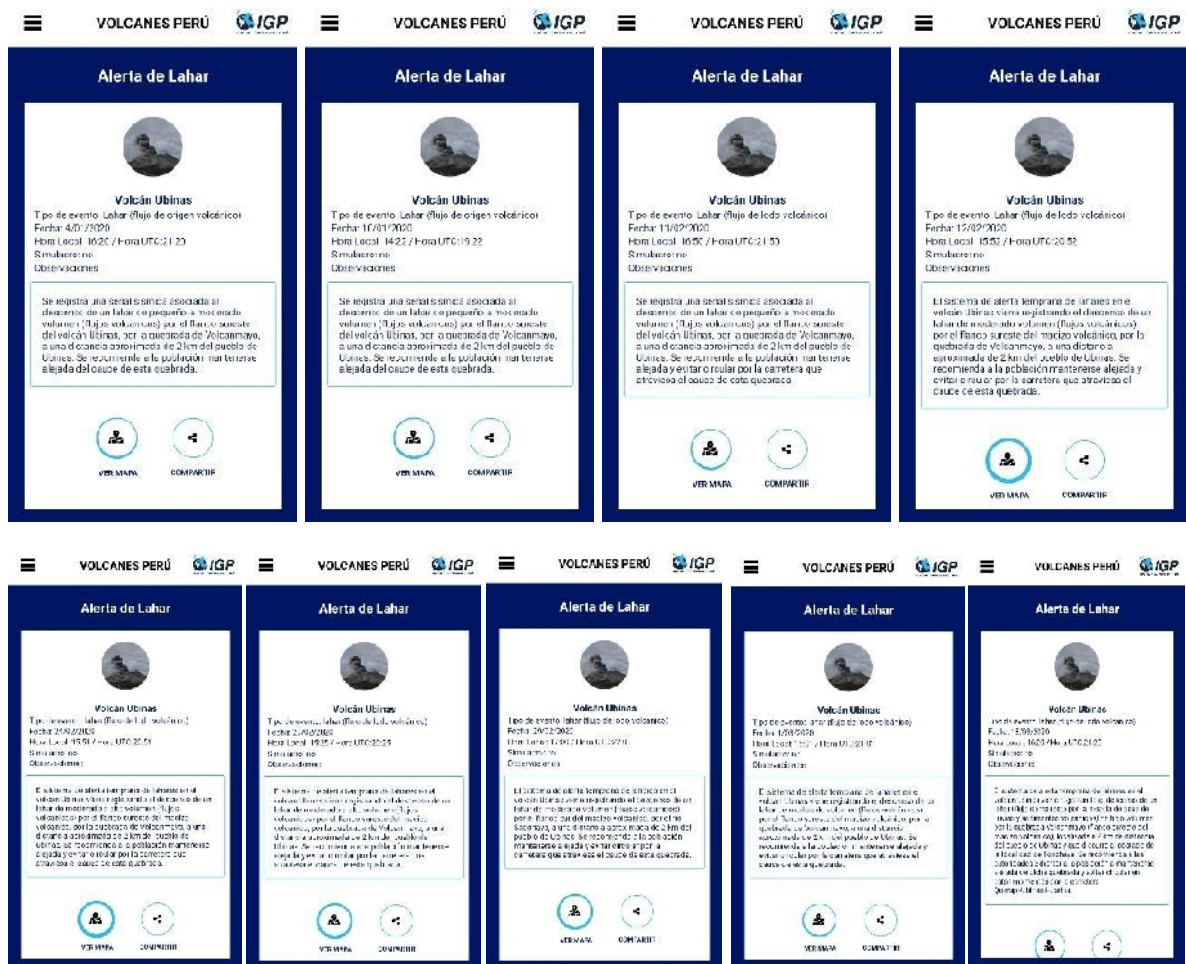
VOLCANES PERÚ IGP

Alerta de Lahar

Volcán Ubinas
Tipo de evento: Lahar (flujo de origen volcánico)
Fecha: 4/01/2020
Hora Local: 16:20 / Hora UTC: 21:20
Simulacro: no
Observaciones:

Se registra una señal sísmica asociada al descenso de un lahar de pequeño a moderado volumen (flujos volcánicos) por el flanco sureste del volcán Ubinas, por la quebrada de Volcanmayo, a una distancia aproximada de 2 km del pueblo de Ubinas. Se recomienda a la población mantenerse alejada del cauce de esta quebrada.

VER MAPA
COMPARTIR

VOLCANES PERÚ IGP

Alerta de Lahar

Volcán Ubinas
Tipo de evento: Lahar (flujo de origen volcánico)
Fecha: 10/01/2020
Hora Local: 14:22 / Hora UTC: 19:22
Simulacro: no
Observaciones:

Se registra una señal sísmica asociada al descenso de un lahar de pequeño a moderado volumen (flujos volcánicos) por el flanco sureste del volcán Ubinas, por la quebrada de Volcanmayo, a una distancia aproximada de 2 km del pueblo de Ubinas. Se recomienda a la población mantenerse alejada del cauce de esta quebrada.

VER MAPA
COMPARTIR

VOLCANES PERÚ IGP

Alerta de Lahar

Volcán Ubinas
Tipo de evento: Lahar (flujo de lodo volcánico)
Fecha: 11/02/2020
Hora Local: 16:50 / Hora UTC: 21:50
Simulacro: no
Observaciones:

Se registra una señal sísmica asociada al descenso de un lahar de pequeño a moderado volumen (flujos volcánicos) por el flanco sureste del volcán Ubinas, por la quebrada de Volcanmayo, a una distancia aproximada de 2 km del pueblo de Ubinas. Se recomienda a la población mantenerse alejada y evitar circular por la carretera que atraviesa el cauce de esta quebrada.

VER MAPA
COMPARTIR

VOLCANES PERÚ IGP

Alerta de Lahar

Volcán Ubinas
Tipo de evento: Lahar (flujo de lodo volcánico)
Fecha: 12/02/2020
Hora Local: 15:52 / Hora UTC: 20:52
Simulacro: no
Observaciones:

El sistema de alerta temprana de lahares en el volcán Ubinas viene registrando el descenso de un lahar de moderado volumen (flujos volcánicos) por el flanco sureste del macizo volcánico, por la quebrada de Volcanmayo, a una distancia aproximada de 2 km del pueblo de Ubinas. Se recomienda a la población mantenerse alejada y evitar circular por la carretera que atraviesa el cauce de esta quebrada.

VER MAPA
COMPARTIR

VOLCANES PERÚ IGP

Alerta de Lahar

Volcán Ubinas
Tipo de evento: Lahar (flujo de lodo volcánico)
Fecha: 25/02/2020
Hora Local: 15:51 / Hora UTC: 20:51
Simulacro: no
Observaciones:

El sistema de alerta temprana de lahares en el volcán Ubinas viene registrando el descenso de un lahar de moderado volumen (flujos volcánicos) por el flanco sureste del macizo volcánico, por la quebrada de Volcanmayo, a una distancia aproximada de 2 km del pueblo de Ubinas. Se recomienda a la población mantenerse alejada y evitar circular por la carretera que atraviesa el cauce de esta quebrada.

VER MAPA
COMPARTIR

VOLCANES PERÚ IGP

Alerta de Lahar

Volcán Ubinas
Tipo de evento: Lahar (flujo de lodo volcánico)
Fecha: 25/02/2020
Hora Local: 19:35 / Hora UTC: 00:35
Simulacro: no
Observaciones:

El sistema de alerta temprana de lahares en el volcán Ubinas viene registrando el descenso de un lahar de moderado volumen (flujos volcánicos) por el flanco sureste del macizo volcánico, por la quebrada de Volcanmayo, a una distancia aproximada de 2 km del pueblo de Ubinas. Se recomienda a la población mantenerse alejada y evitar circular por la carretera que atraviesa el cauce de esta quebrada.

VER MAPA
COMPARTIR

VOLCANES PERÚ IGP

Alerta de Lahar

Volcán Ubinas
Tipo de evento: lahar (flujo de lodo volcánico)
Fecha: 29/02/2020
Hora Local: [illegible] / Hora UTC: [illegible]
Simulacro: no
Observaciones:

El sistema de alerta temprana de lahares en el volcán Ubinas viene registrando el descenso de un lahar de moderado volumen (flujos volcánicos) por el flanco sur del macizo volcánico, por el río Sacuaya, a una distancia aproximada de 2 km del pueblo de Ubinas. Se recomienda a la población mantenerse alejada y evitar circular por la carretera que atraviesa el cauce de esta quebrada.

VER MAPA
COMPARTIR

VOLCANES PERÚ IGP

Alerta de Lahar

Volcán Ubinas
Tipo de evento: Lahar (flujo de lodo volcánico)
Fecha: 1/03/2020
Hora Local: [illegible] / Hora UTC: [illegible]
Simulacro: no
Observaciones:

El sistema de alerta temprana de lahares en el volcán Ubinas viene registrando el descenso de un lahar de moderado volumen (flujos volcánicos) por el flanco sureste del macizo volcánico, por la quebrada de Volcanmayo, a una distancia aproximada de 2 km del pueblo de Ubinas. Se recomienda a la población mantenerse alejada y evitar circular por la carretera que atraviesa el cauce de esta quebrada.

VER MAPA
COMPARTIR

VOLCANES PERÚ IGP

Alerta de Lahar

Volcán Ubinas
Tipo de evento: lahar (flujo de lodo volcánico)
Fecha: 5/03/2020
Hora Local: 16:20 / Hora UTC: 21:20
Simulacro: no
Observaciones:

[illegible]